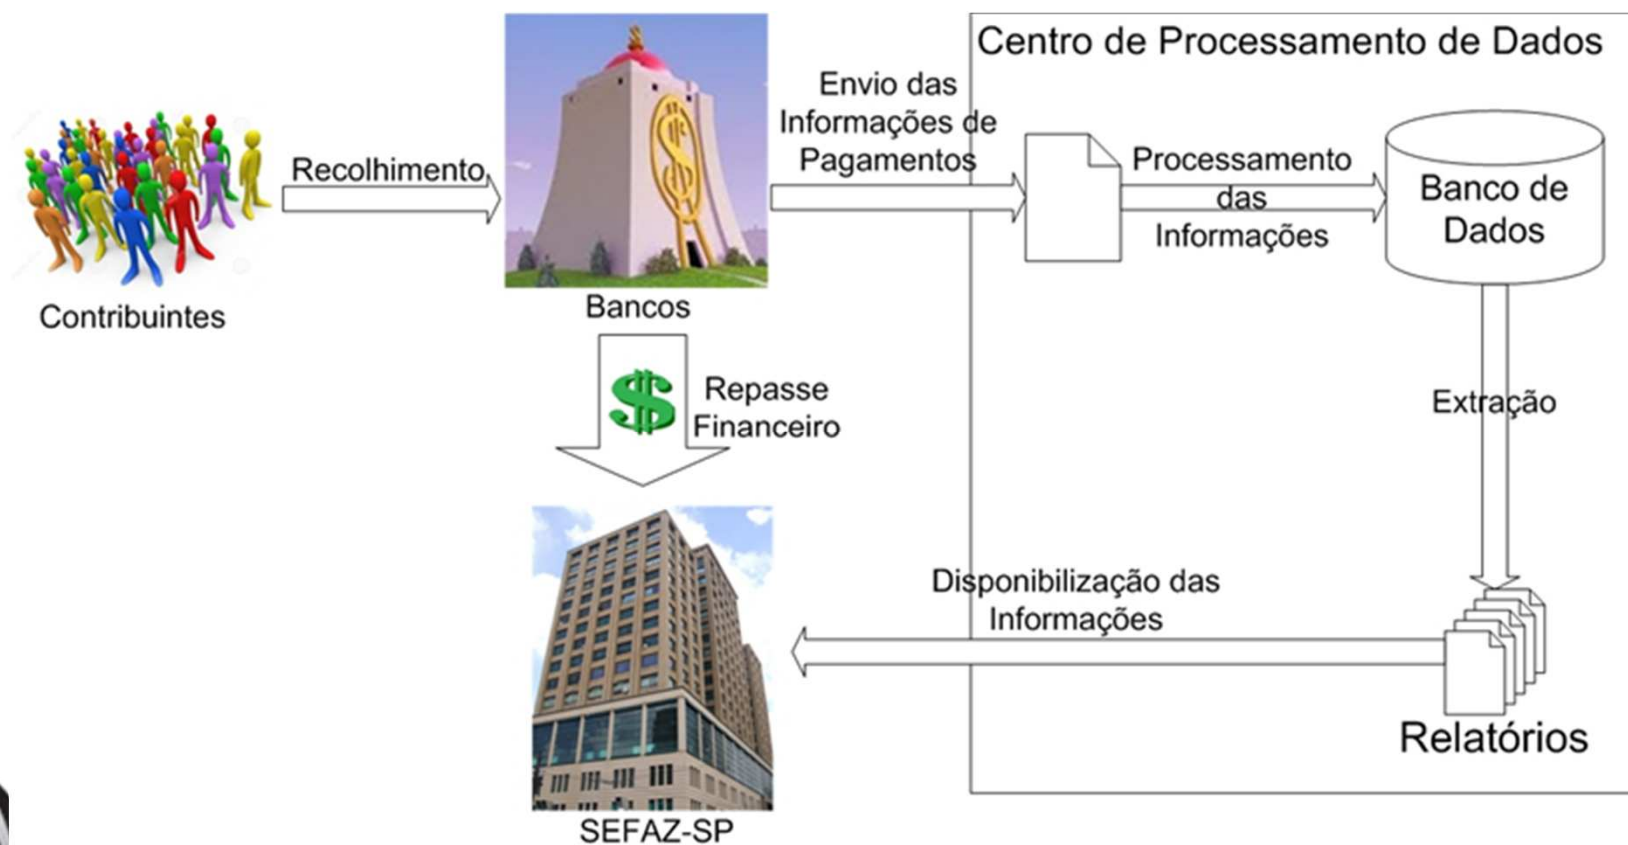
Centro de Processamento de Dados

Contribuintes

Recolhimento

Bancos

Envio das Informações de Pagamentos

Processamento das Informações

Banco de Dados

Repasse Financeiro

Extração

Disponibilização das Informações

Relatórios

SEFAZ-SP